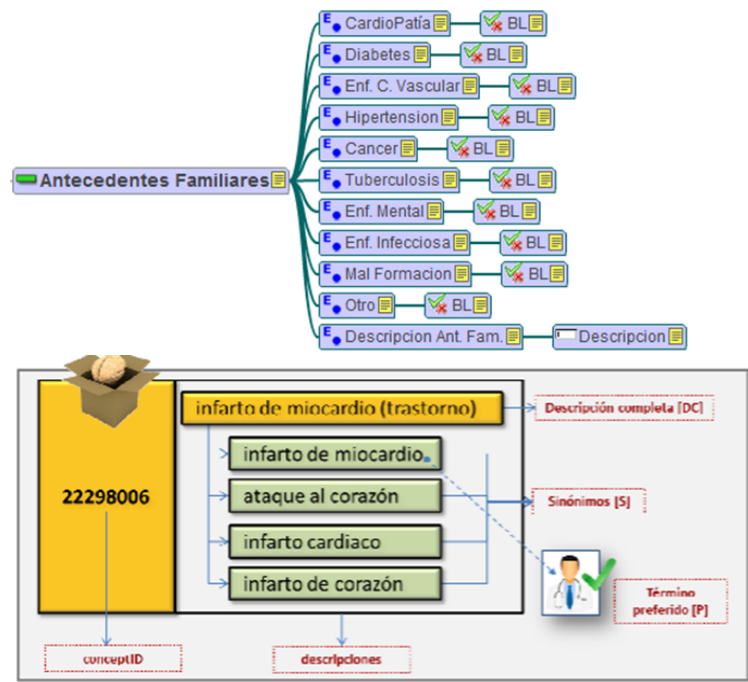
Antecedentes Familiares

E CardioPatía BL
E Diabetes BL
E Enf. C. Vascular BL
E Hipertension BL
E Cancer BL
E Tuberculosis BL
E Enf. Mental BL
E Enf. Infecciosa BL
E Mal Formacion BL
E Otro BL
E Descripcion Ant. Fam. Descripcion

22298006

infarto de miocardio (trastorno)
infarto de miocardio
ataque al corazón
infarto cardiaco
infarto de corazón

Descripción completa [DC]
Sinónimos [S]
Término preferido [P]
conceptID
descripciones